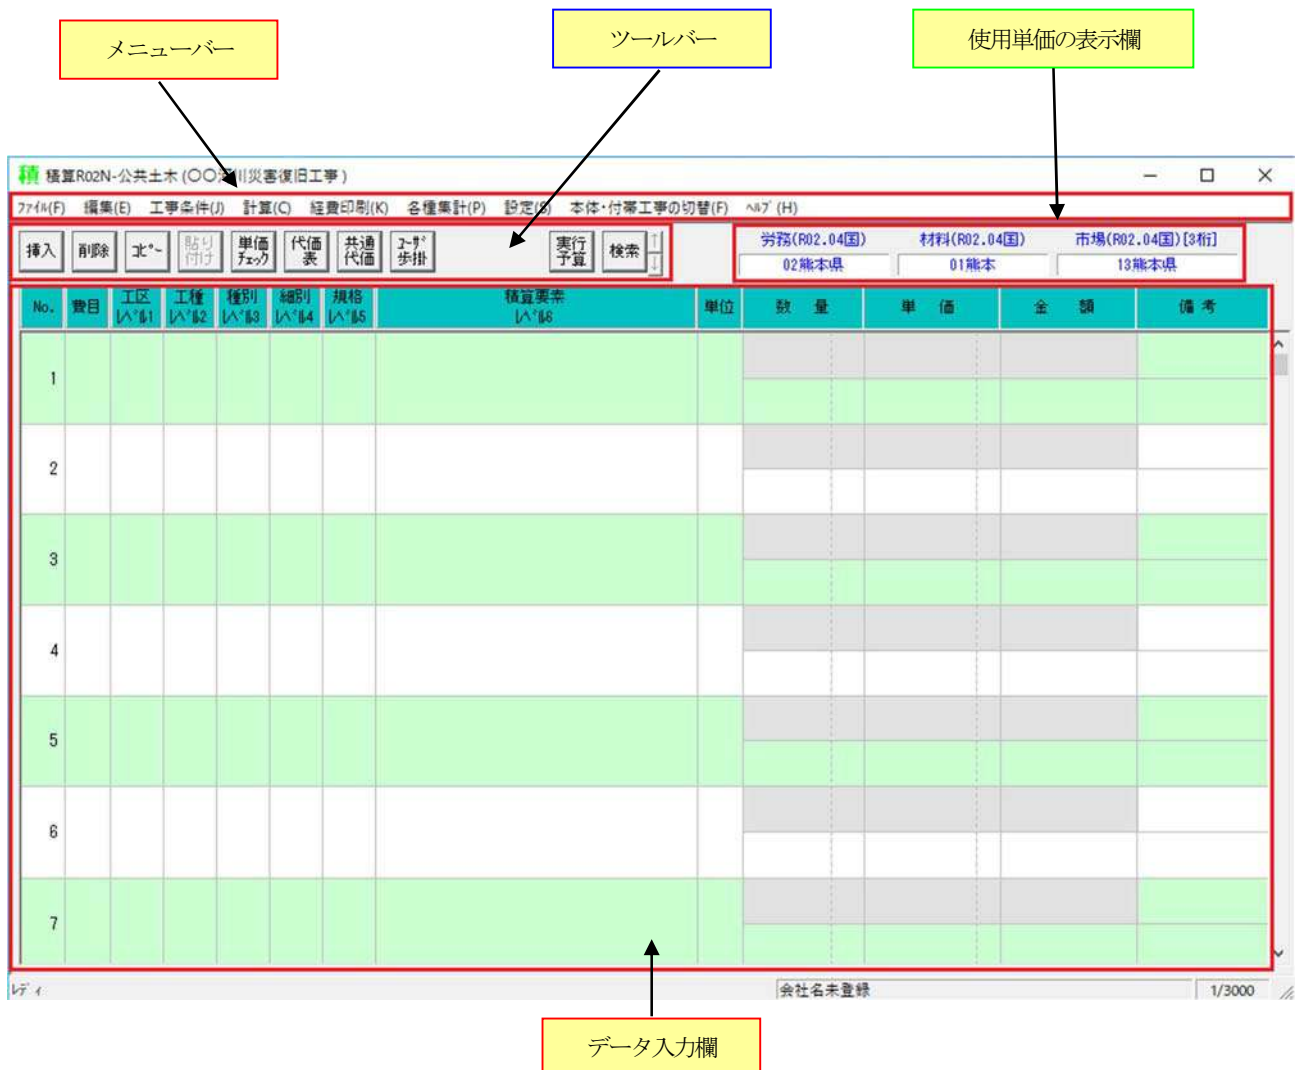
メニューバー

ツールバー

使用単価の表示欄

積 積算R02N-公共土木 (○○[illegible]川災害復旧工事)

ﾌｧｲﾙ(F) 編集(E) 工事条件(J) 計算(C) 経費印刷(K) 各種集計(P) 設定(S) 本体･付帯工事の切替(F) ﾍﾙﾌﾟ(H)

挿入 削除 ｺﾋﾟｰ 貼り付け 単価ﾁｪｯｸ 代価表 共通代価 ﾕｰｻﾞ歩掛 実行予算 検索

労務(R02.04国) 材料(R02.04国) 市場(R02.04国)[3桁]
02熊本県 01熊本 13熊本県

| No. | 費目 | 工区 ﾚﾍﾞﾙ1 | 工種 ﾚﾍﾞﾙ2 | 種別 ﾚﾍﾞﾙ3 | 細別 ﾚﾍﾞﾙ4 | 規格 ﾚﾍﾞﾙ5 | 積算要素 ﾚﾍﾞﾙ6 | 単位 | 数量 | 単価 | 金額 | 備考 |
|---|---|---|---|---|---|---|---|---|---|---|---|---|
| 1 | | | | | | | | | | | | |
| 2 | | | | | | | | | | | | |
| 3 | | | | | | | | | | | | |
| 4 | | | | | | | | | | | | |
| 5 | | | | | | | | | | | | |
| 6 | | | | | | | | | | | | |
| 7 | | | | | | | | | | | | |

ﾚﾃﾞｨ 会社名未登録 1/3000

データ入力欄